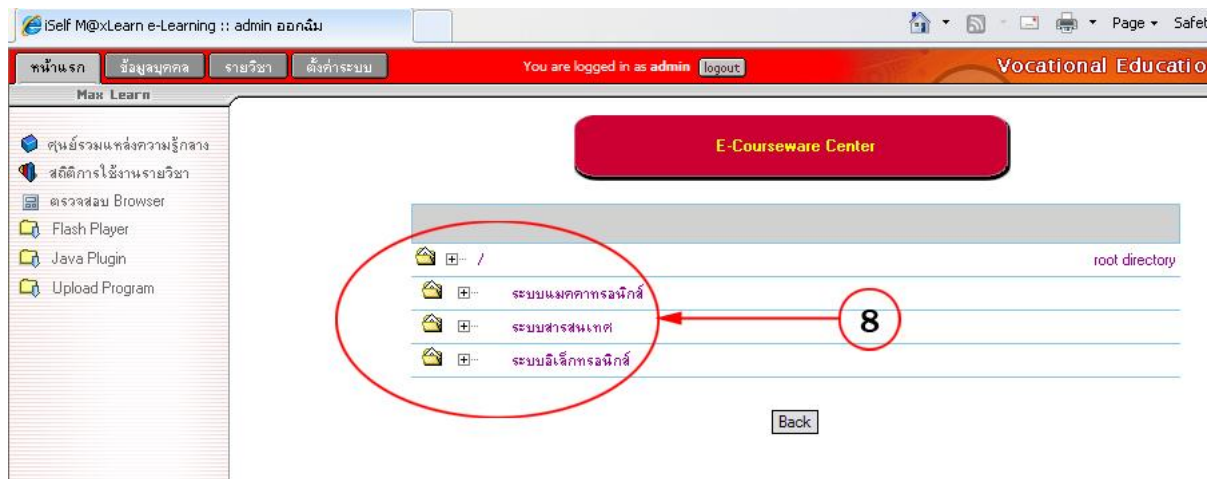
iSelf M@xLearn e-Learning :: admin ออกฉัม

Page ▾ Safet

หน้าแรก ข้อมูลบุคคล รายวิชา ตั้งค่าระบบ

You are logged in as admin logout

Vocational Educatio

Max Learn

ศูนย์รวมแหล่งความรู้กลาง
สถิติการใช้งานรายวิชา
ตรวจสอบ Browser
Flash Player
Java Plugin
Upload Program

E-Courseware Center

/

root directory

ระบบแมคคาทรอนิกส์

ระบบสารสนเทศ

8

ระบบอิเล็กทรอนิกส์

Back